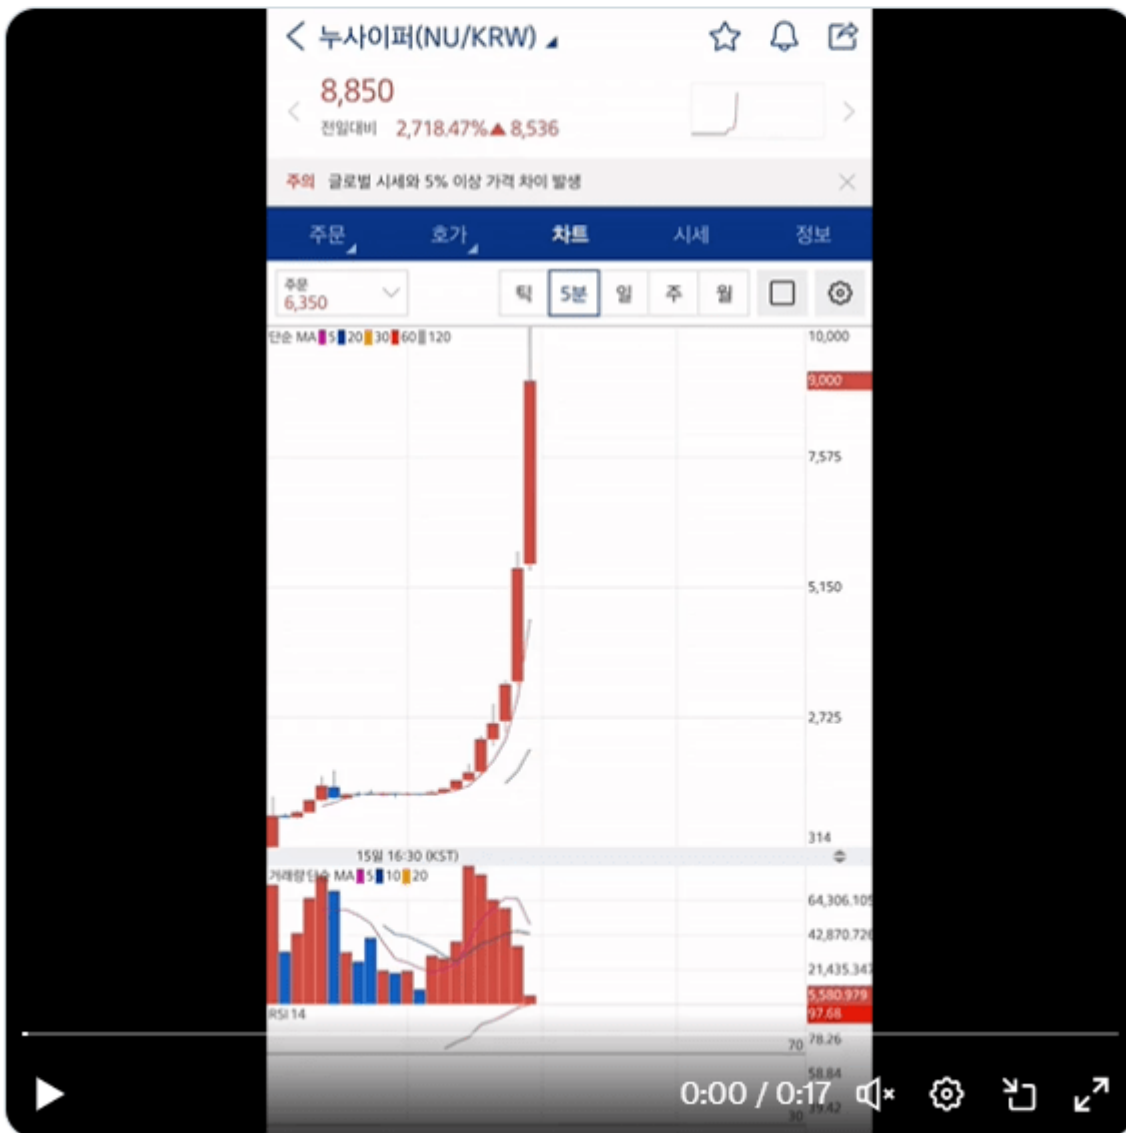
누사이퍼(NU/KRW)

8,850
전일대비 2,718.47% ▲ 8,536

주의 글로벌 시세와 5% 이상 가격 차이 발생

주문 호가 차트 시세 정보

주문
6,350

틱 5분 일 주 월

단순 MA 5 20 30 60 120

10,000
9,000
7,575
5,150
2,725
314

15일 16:30 (KST)

거래량 단순 MA 5 10 20

64,306.10
42,870.72
21,435.34
5,580.979

RSI 14
97.68
70
78.26
58.84
30
39.42

0:00 / 0:17